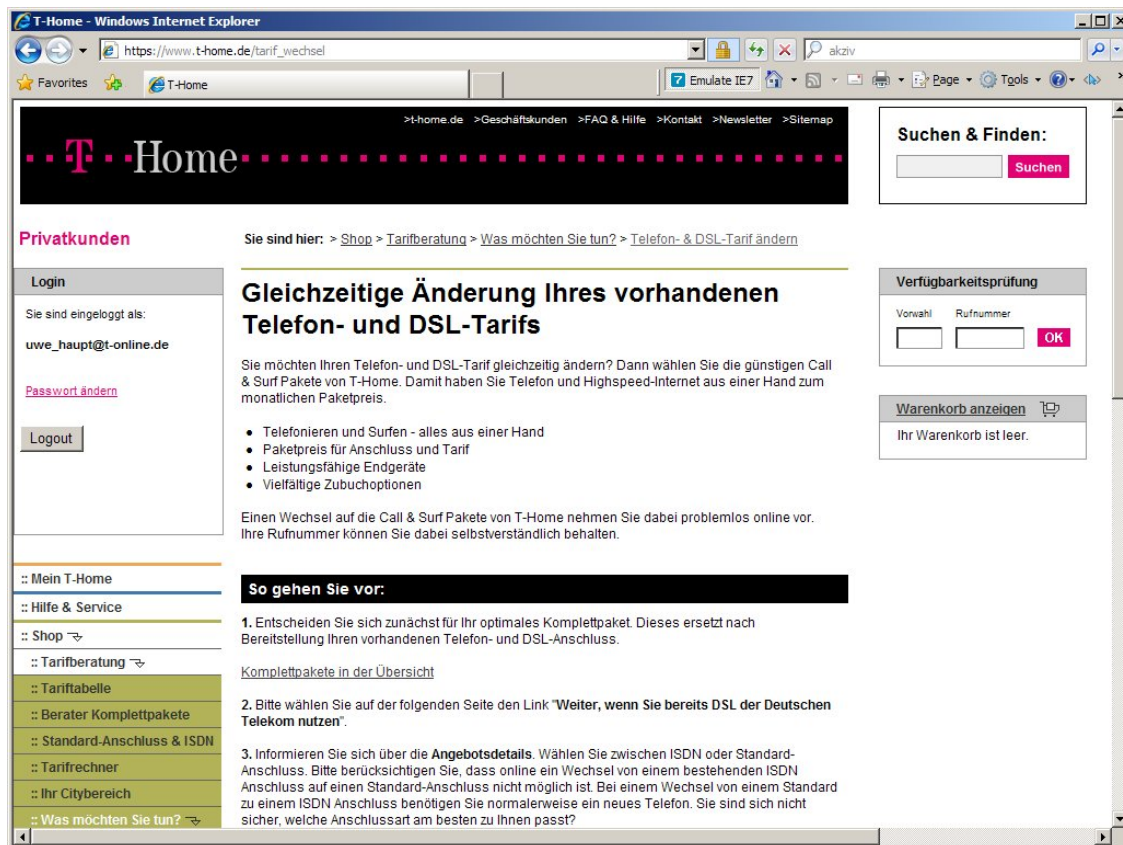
T-Home - Windows Internet Explorer

https://www.t-home.de/tarif_wechsel

akziv

Favorites

T-Home

Emulate IE7

Page ▾ Tools ▾

>t-home.de >Geschäftskunden >FAQ & Hilfe >Kontakt >Newsletter >Sitemap

T · · Home

Suchen & Finden:

Suchen

Privatkunden

Sie sind hier: > Shop > Tarifberatung > Was möchten Sie tun? > Telefon- & DSL-Tarif ändern

Login

Sie sind eingeloggt als:

uwe_haupt@t-online.de

Passwort ändern

Logout

Gleichzeitige Änderung Ihres vorhandenen Telefon- und DSL-Tarifs

Sie möchten Ihren Telefon- und DSL-Tarif gleichzeitig ändern? Dann wählen Sie die günstigen Call & Surf Pakete von T-Home. Damit haben Sie Telefon und Highspeed-Internet aus einer Hand zum monatlichen Paketpreis.

- Telefonieren und Surfen - alles aus einer Hand
- Paketpreis für Anschluss und Tarif
- Leistungsfähige Endgeräte
- Vielfältige Zubuchoptionen

Einen Wechsel auf die Call & Surf Pakete von T-Home nehmen Sie dabei problemlos online vor. Ihre Rufnummer können Sie dabei selbstverständlich behalten.

Verfügbarkeitsprüfung

Vorwahl Rufnummer

OK

Warenkorb anzeigen

Ihr Warenkorb ist leer.

:: Mein T-Home

:: Hilfe & Service

:: Shop

:: Tarifberatung

:: Tariftabelle

:: Berater Komplettpakete

:: Standard-Anschluss & ISDN

:: Tarifrechner

:: Ihr Citybereich

:: Was möchten Sie tun?

So gehen Sie vor:

1. Entscheiden Sie sich zunächst für Ihr optimales Komplettpaket. Dieses ersetzt nach Bereitstellung Ihren vorhandenen Telefon- und DSL-Anschluss.

Komplettpakete in der Übersicht

2. Bitte wählen Sie auf der folgenden Seite den Link "Weiter, wenn Sie bereits DSL der Deutschen Telekom nutzen".

3. Informieren Sie sich über die Angebotsdetails. Wählen Sie zwischen ISDN oder Standard-Anschluss. Bitte berücksichtigen Sie, dass online ein Wechsel von einem bestehenden ISDN Anschluss auf einen Standard-Anschluss nicht möglich ist. Bei einem Wechsel von einem Standard zu einem ISDN Anschluss benötigen Sie normalerweise ein neues Telefon. Sie sind sich nicht sicher, welche Anschlussart am besten zu Ihnen passt?